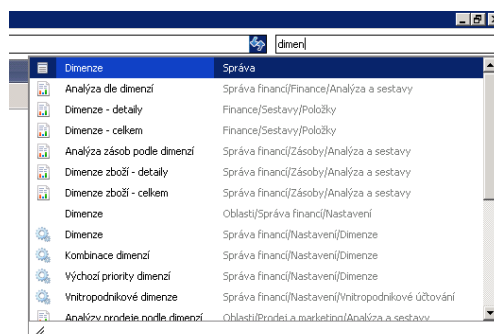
dimen

| Dimenze | Správa |
|---|---|
| Analýza dle dimenzí | Správa financí/Finance/Analýza a sestavy |
| Dimenze - detaily | Finance/Sestavy/Položky |
| Dimenze - celkem | Finance/Sestavy/Položky |
| Analýza zásob podle dimenzí | Správa financí/Zásoby/Analýza a sestavy |
| Dimenze zboží - detaily | Správa financí/Zásoby/Analýza a sestavy |
| Dimenze zboží - celkem | Správa financí/Zásoby/Analýza a sestavy |
| Dimenze | Oblasti/Správa financí/Nastavení |
| Dimenze | Správa financí/Nastavení/Dimenze |
| Kombinace dimenzí | Správa financí/Nastavení/Dimenze |
| Výchozí priority dimenzí | Správa financí/Nastavení/Dimenze |
| Vnitropodnikové dimenze | Správa financí/Nastavení/Vnitropodnikové účtování |
| Analýzy prodeje podle dimenzí | Oblasti/Prodej a marketing/Analýza a sestavy |